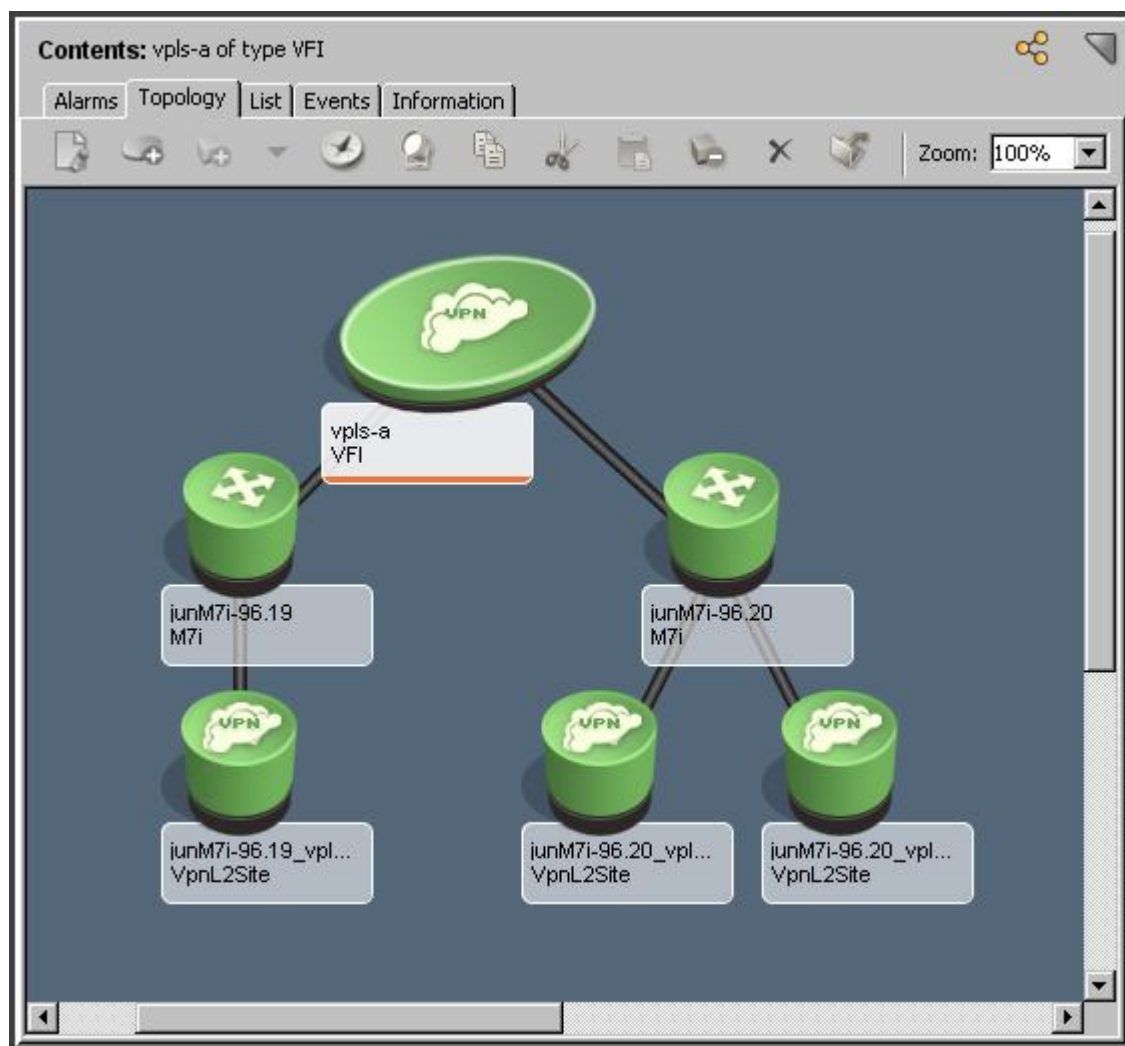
Contents: vpls-a of type VFI

Alarms | Topology | List | Events | Information

Zoom: 100%

VPN

vpls-a
VFI

junM7i-96.19
M7i

junM7i-96.20
M7i

VPN

VPN

VPN

junM7i-96.19_vpl...
VpnL2Site

junM7i-96.20_vpl...
VpnL2Site

junM7i-96.20_vpl...
VpnL2Site